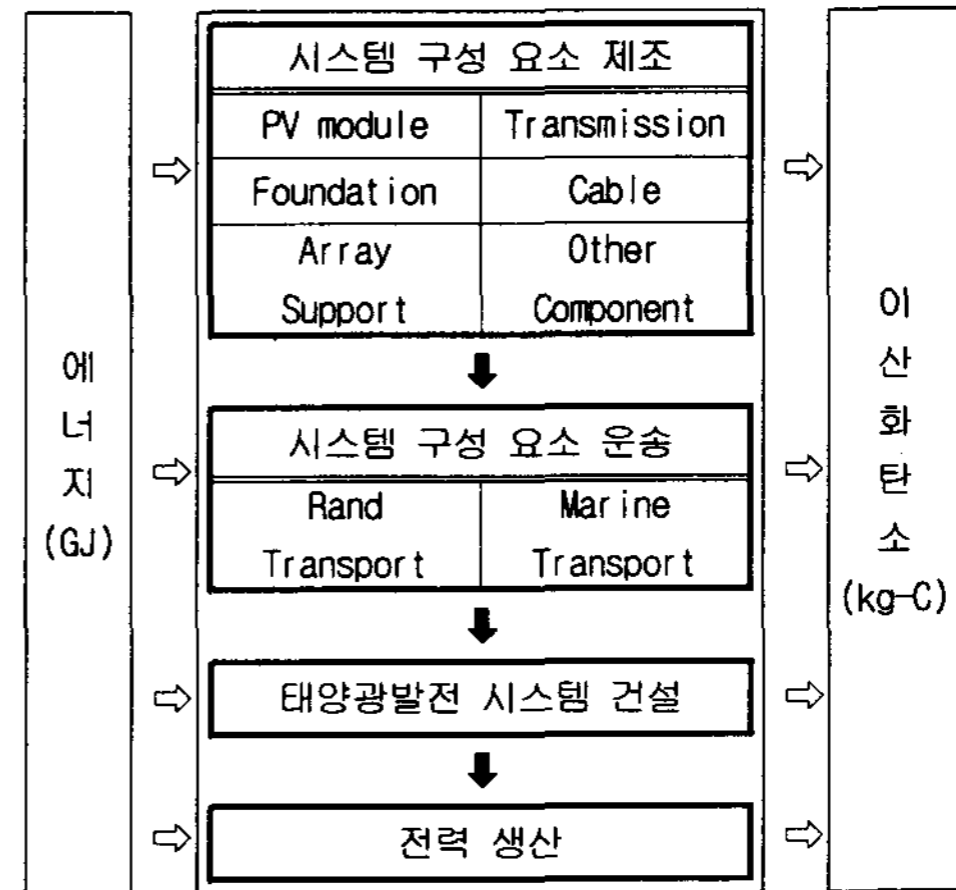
에너지 (GJ)

시스템 구성 요소 제조

| PV module | Transmission |
|---|---|
| Foundation | Cable |
| Array Support | Other Component |

시스템 구성 요소 운송

| Rand Transport | Marine Transport |
|---|---|

태양광발전 시스템 건설

전력 생산

이산화탄소 (kg-C)